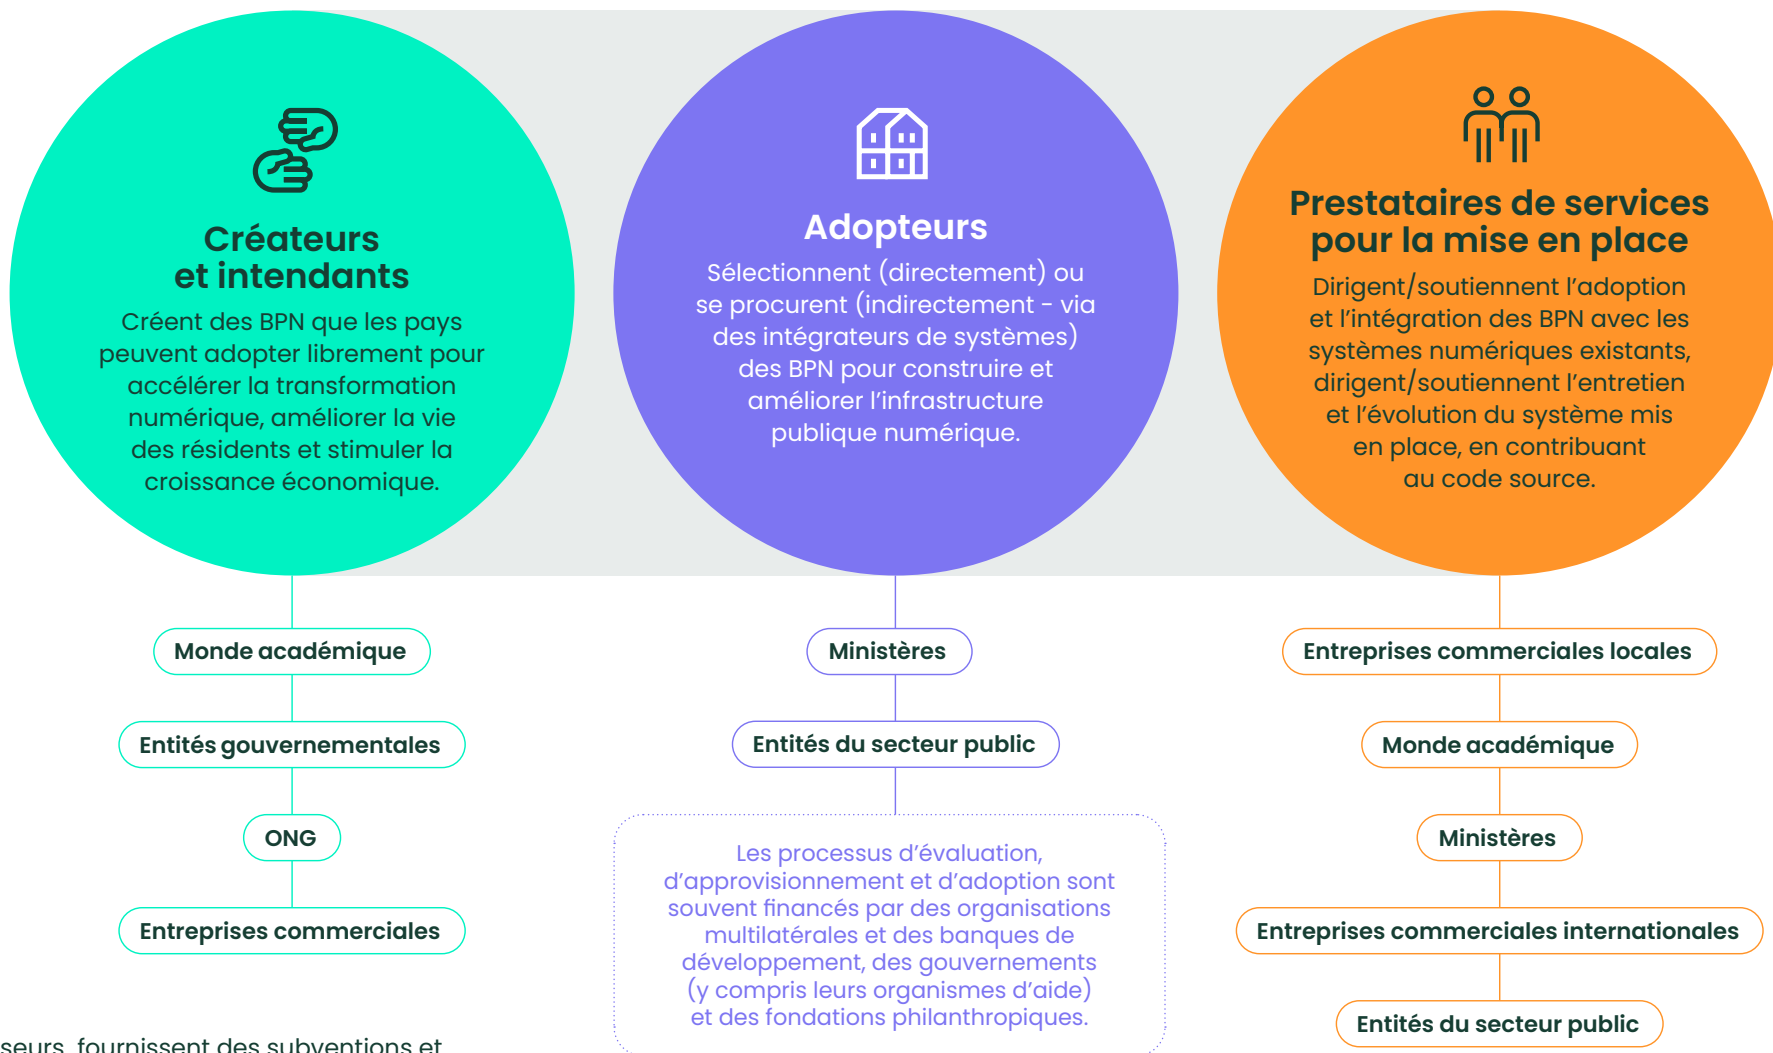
Créateurs et intendants

Créent des BPN que les pays peuvent adopter librement pour accélérer la transformation numérique, améliorer la vie des résidents et stimuler la croissance économique.

Adopteurs

Sélectionnent (directement) ou se procurent (indirectement - via des intégrateurs de systèmes) des BPN pour construire et améliorer l'infrastructure publique numérique.

Prestataires de services pour la mise en place

Dirigent/soutiennent l'adoption et l'intégration des BPN avec les systèmes numériques existants, dirigent/soutiennent l'entretien et l'évolution du système mis en place, en contribuant au code source.

Monde académique

Entités gouvernementales

ONG

Entreprises commerciales

Ministères

Entités du secteur public

Les processus d'évaluation, d'approvisionnement et d'adoption sont souvent financés par des organisations multilatérales et des banques de développement, des gouvernements (y compris leurs organismes d'aide) et des fondations philanthropiques.

Entreprises commerciales locales

Monde académique

Ministères

Entreprises commerciales internationales

Entités du secteur public

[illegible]seurs, fournissent des subventions et